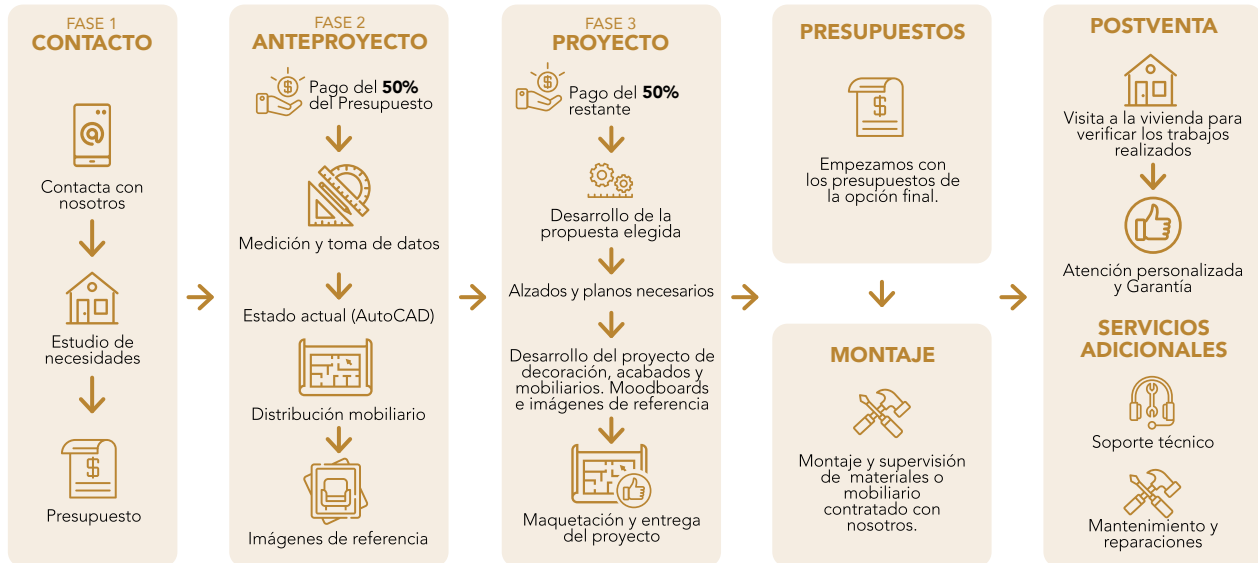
FASE 1
CONTACTO

Contacta con nosotros

Estudio de necesidades

Presupuesto

FASE 2
ANTEPROYECTO

Pago del **50%** del Presupuesto

Medición y toma de datos

Estado actual (AutoCAD)

Distribución mobiliario

Imágenes de referencia

FASE 3
PROYECTO

Pago del **50%** restante

Desarrollo de la propuesta elegida

Alzados y planos necesarios

Desarrollo del proyecto de decoración, acabados y mobiliarios. Moodboards e imágenes de referencia

Maquetación y entrega del proyecto

PRESUPUESTOS

Empezamos con los presupuestos de la opción final.

MONTAJE

Montaje y supervisión de materiales o mobiliario contratado con nosotros.

POSTVENTA

Visita a la vivienda para verificar los trabajos realizados

Atención personalizada y Garantía

SERVICIOS ADICIONALES

Soporte técnico

Mantenimiento y reparaciones